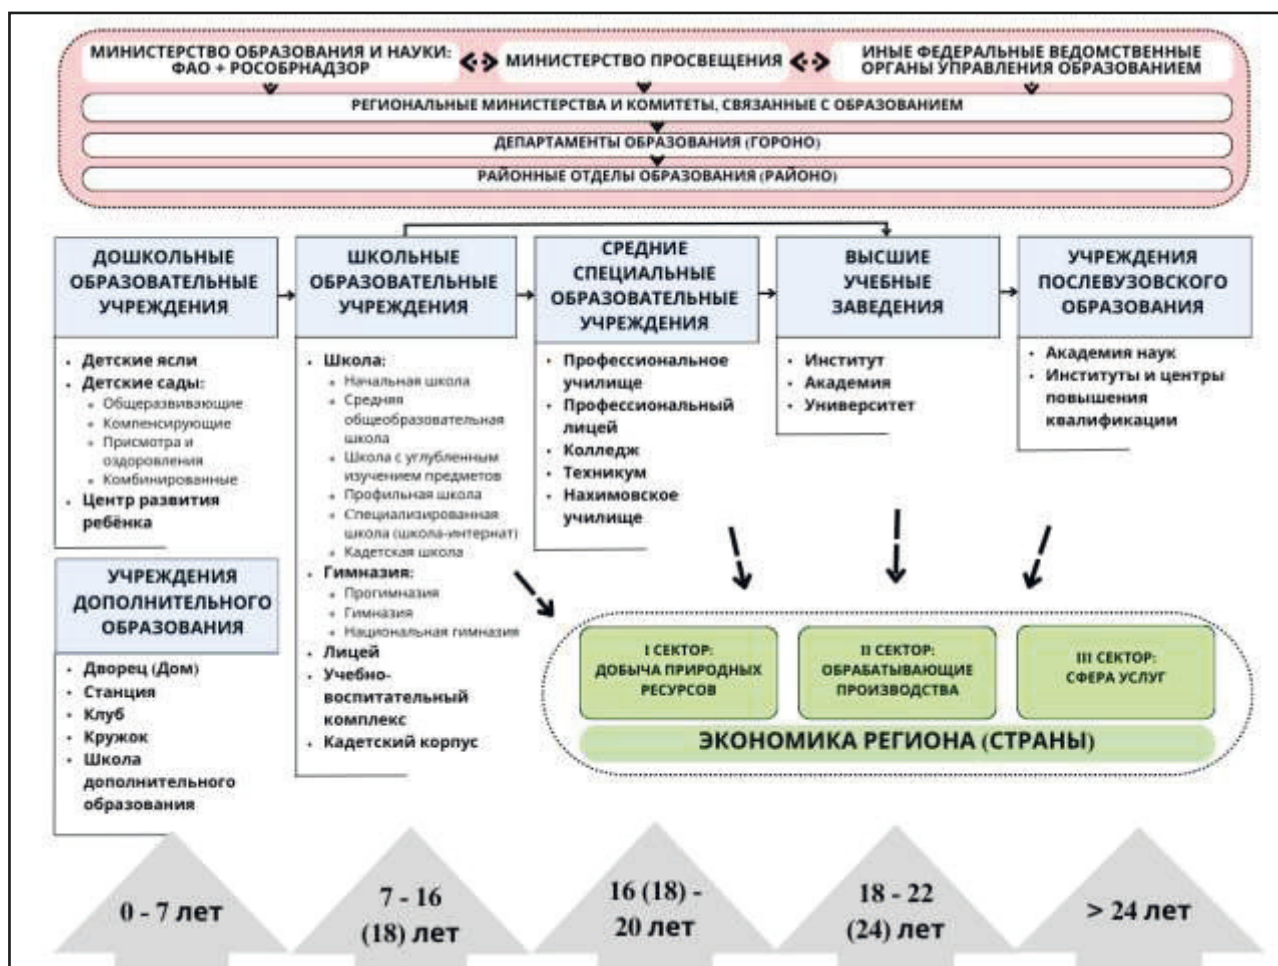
МИНИСТЕРСТВО ОБРАЗОВАНИЯ И НАУКИ: ФАО + РОСОБРНАДЗОР

МИНИСТЕРСТВО ПРОСВЕЩЕНИЯ

ИНЫЕ ФЕДЕРАЛЬНЫЕ ВЕДОМСТВЕННЫЕ ОРГАНЫ УПРАВЛЕНИЯ ОБРАЗОВАНИЕМ

РЕГИОНАЛЬНЫЕ МИНИСТЕРСТВА И КОМИТЕТЫ, СВЯЗАННЫЕ С ОБРАЗОВАНИЕМ

ДЕПАРТАМЕНТЫ ОБРАЗОВАНИЯ (ГОРОНО)

РАЙОННЫЕ ОТДЕЛЫ ОБРАЗОВАНИЯ (РАЙОНО)

ДОШКОЛЬНЫЕ ОБРАЗОВАТЕЛЬНЫЕ УЧРЕЖДЕНИЯ

- Детские ясли
- Детские сады:
  - Общеразвивающие
  - Компенсирующие
  - Присмотра и оздоровления
  - Комбинированные
- Центр развития ребёнка

УЧРЕЖДЕНИЯ ДОПОЛНИТЕЛЬНОГО ОБРАЗОВАНИЯ

- Дворец (Дом)
- Станция
- Клуб
- Кружок
- Школа дополнительного образования

ШКОЛЬНЫЕ ОБРАЗОВАТЕЛЬНЫЕ УЧРЕЖДЕНИЯ

- Школа:
  - Начальная школа
  - Средняя общеобразовательная школа
  - Школа с углубленным изучением предметов
  - Профильная школа
  - Специализированная школа (школа-интернат)
  - Кадетская школа
- Гимназия:
  - Прогимназия
  - Гимназия
  - Национальная гимназия
- Лицей
- Учебно-воспитательный комплекс
- Кадетский корпус

СРЕДНИЕ СПЕЦИАЛЬНЫЕ ОБРАЗОВАТЕЛЬНЫЕ УЧРЕЖДЕНИЯ

- Профессиональное училище
- Профессиональный лицей
- Колледж
- Техникум
- Нахимовское училище

ВЫСШИЕ УЧЕБНЫЕ ЗАВЕДЕНИЯ

- Институт
- Академия
- Университет

УЧРЕЖДЕНИЯ ПОСЛЕВУЗОВСКОГО ОБРАЗОВАНИЯ

- Академия наук
- Институты и центры повышения квалификации

I СЕКТОР: ДОБЫЧА ПРИРОДНЫХ РЕСУРСОВ

II СЕКТОР: ОБРАБАТЫВАЮЩИЕ ПРОИЗВОДСТВА

III СЕКТОР: СФЕРА УСЛУГ

ЭКОНОМИКА РЕГИОНА (СТРАНЫ)

0 - 7 лет

7 - 16 (18) лет

16 (18) - 20 лет

18 - 22 (24) лет

> 24 лет